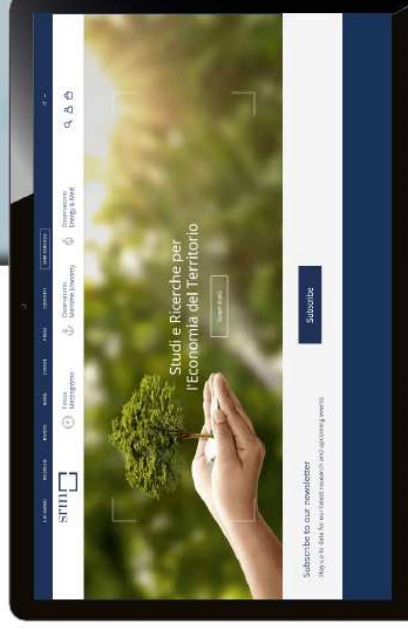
srm

Focus Mezzogiorno

Osservatorio Maritime Economy

Osservatorio Energy & MED

Studi e Ricerche per l'Economia del Territorio

Scopri di più

Subscribe to our newsletter

Stay up to date for our latest research and upcoming events

Subscribe